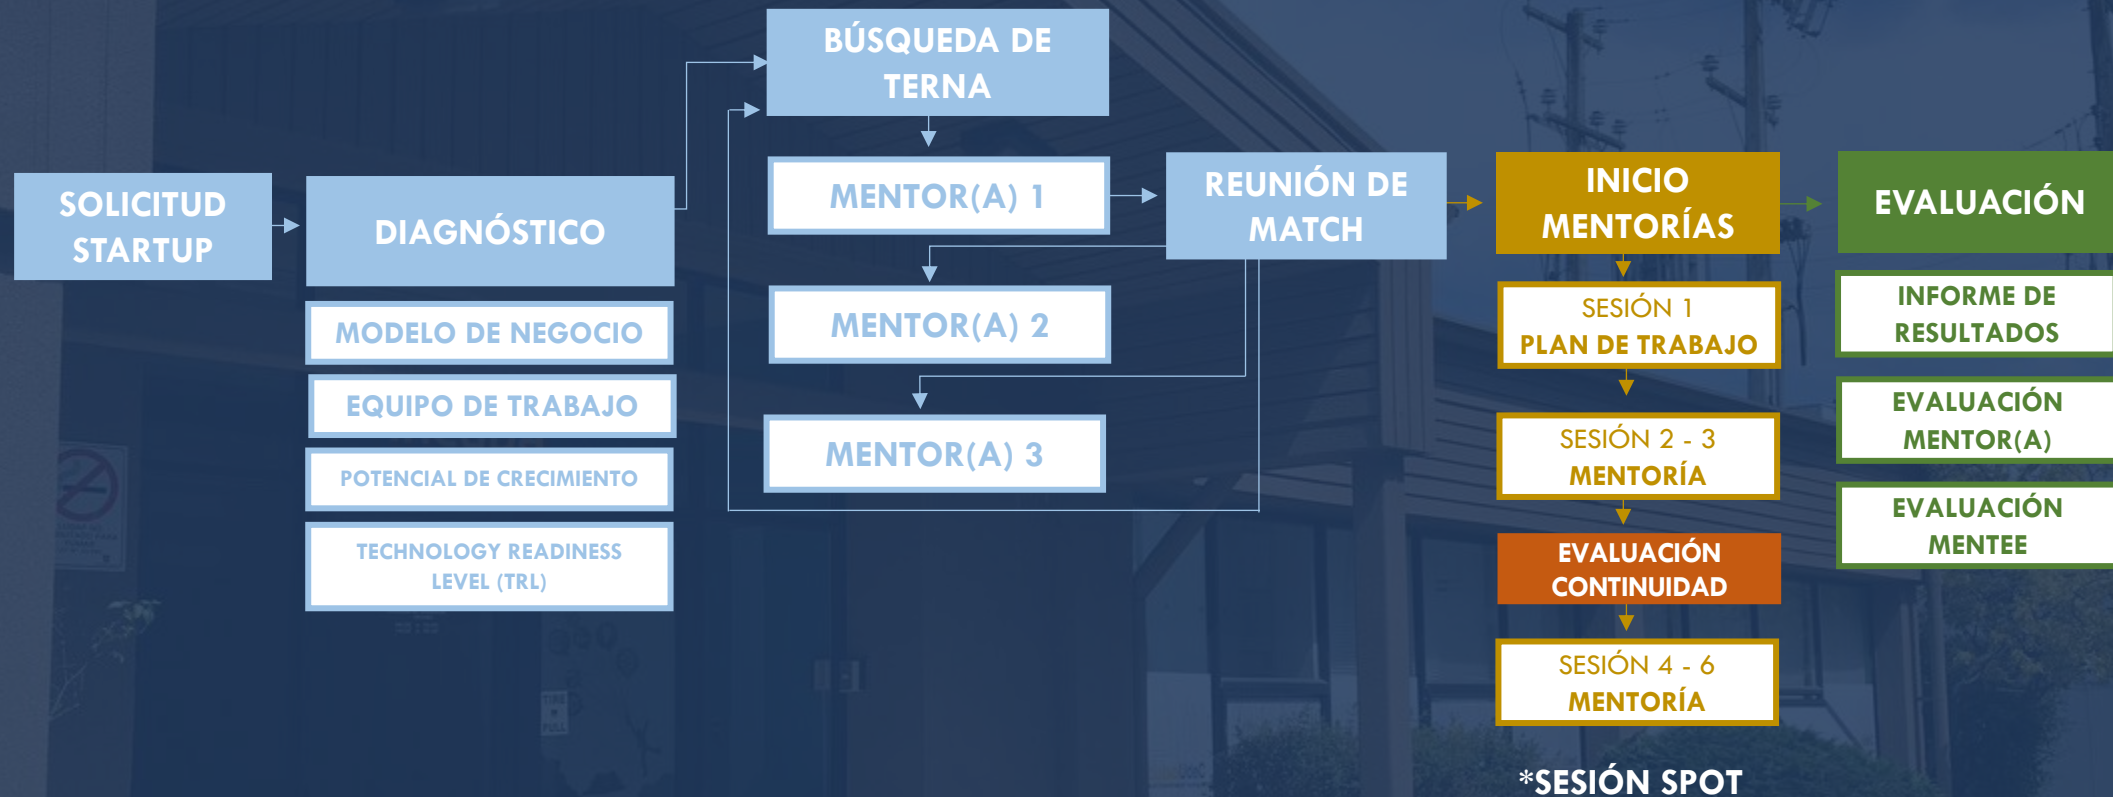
SOLICITUD STARTUP

DIAGNÓSTICO

MODELO DE NEGOCIO

EQUIPO DE TRABAJO

POTENCIAL DE CRECIMIENTO

TECHNOLOGY READINESS LEVEL (TRL)

BÚSQUEDA DE TERNA

MENTOR(A) 1

MENTOR(A) 2

MENTOR(A) 3

REUNIÓN DE MATCH

INICIO MENTORÍAS

SESIÓN 1
PLAN DE TRABAJO

SESIÓN 2 - 3
MENTORÍA

EVALUACIÓN CONTINUIDAD

SESIÓN 4 - 6
MENTORÍA

*SESIÓN SPOT

EVALUACIÓN

INFORME DE RESULTADOS

EVALUACIÓN MENTOR(A)

EVALUACIÓN MENTEE